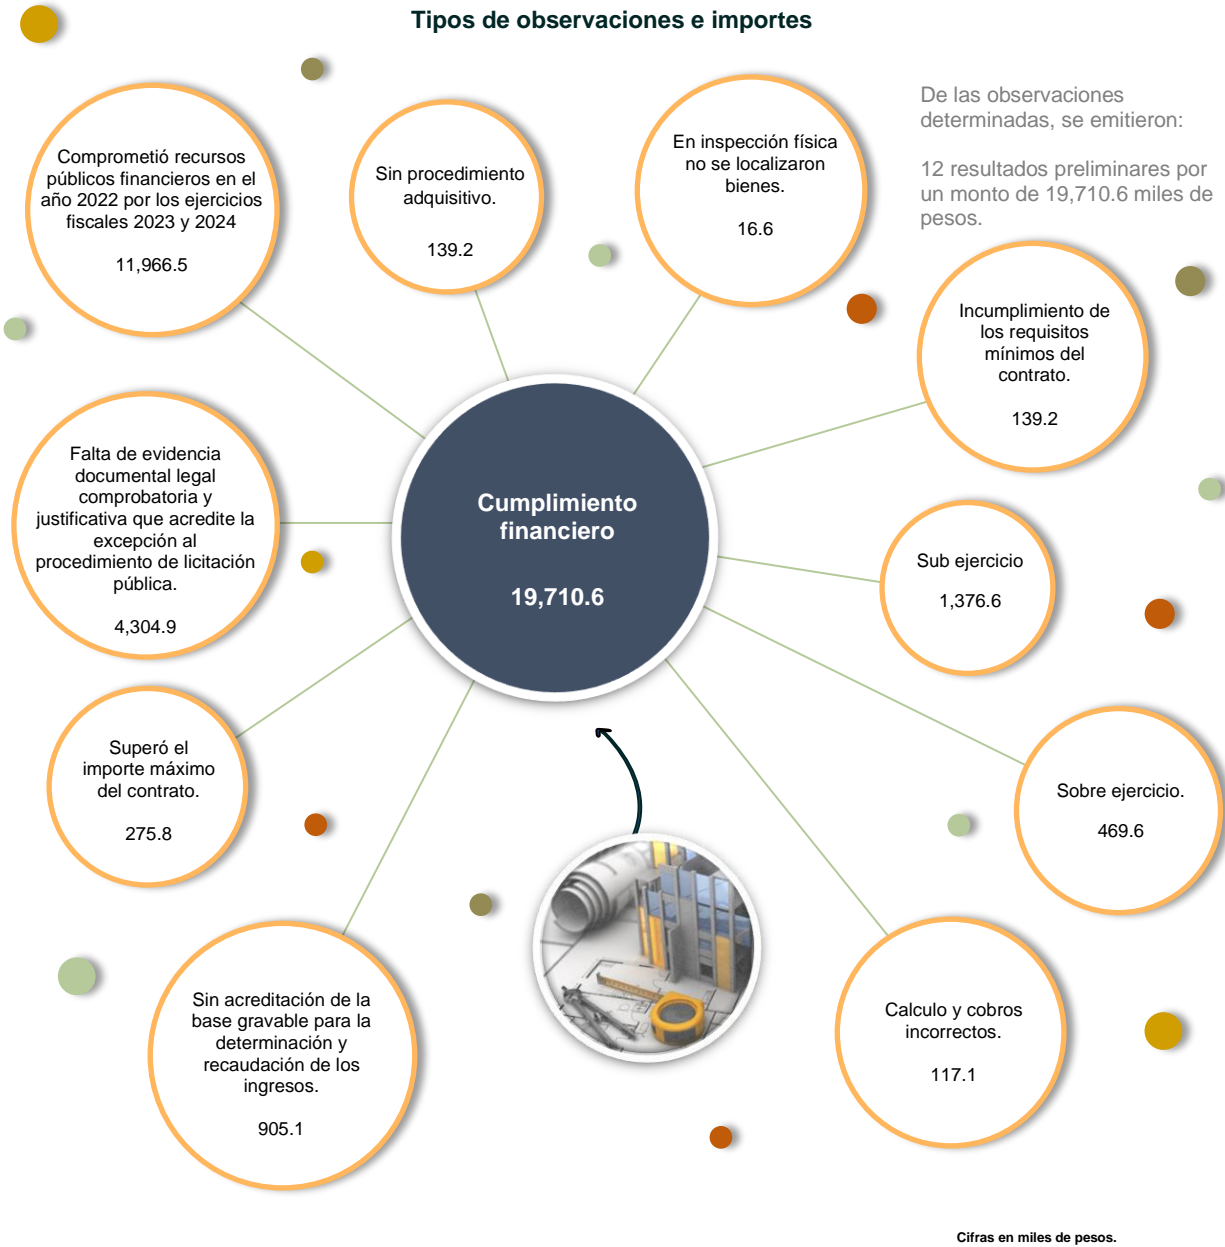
Tipos de observaciones e importes

De las observaciones determinadas, se emitieron:

12 resultados preliminares por un monto de 19,710.6 miles de pesos.

Comprometió recursos públicos financieros en el año 2022 por los ejercicios fiscales 2023 y 2024

11,966.5

Sin procedimiento adquisitivo.

139.2

En inspección física no se localizaron bienes.

16.6

Incumplimiento de los requisitos mínimos del contrato.

139.2

Falta de evidencia documental legal comprobatoria y justificativa que acredite la excepción al procedimiento de licitación pública.

4,304.9

Cumplimiento financiero

19,710.6

Sub ejercicio

1,376.6

Superó el importe máximo del contrato.

275.8

Sobre ejercicio.

469.6

Sin acreditación de la base gravable para la determinación y recaudación de los ingresos.

905.1

Calculo y cobros incorrectos.

117.1

Cifras en miles de pesos.